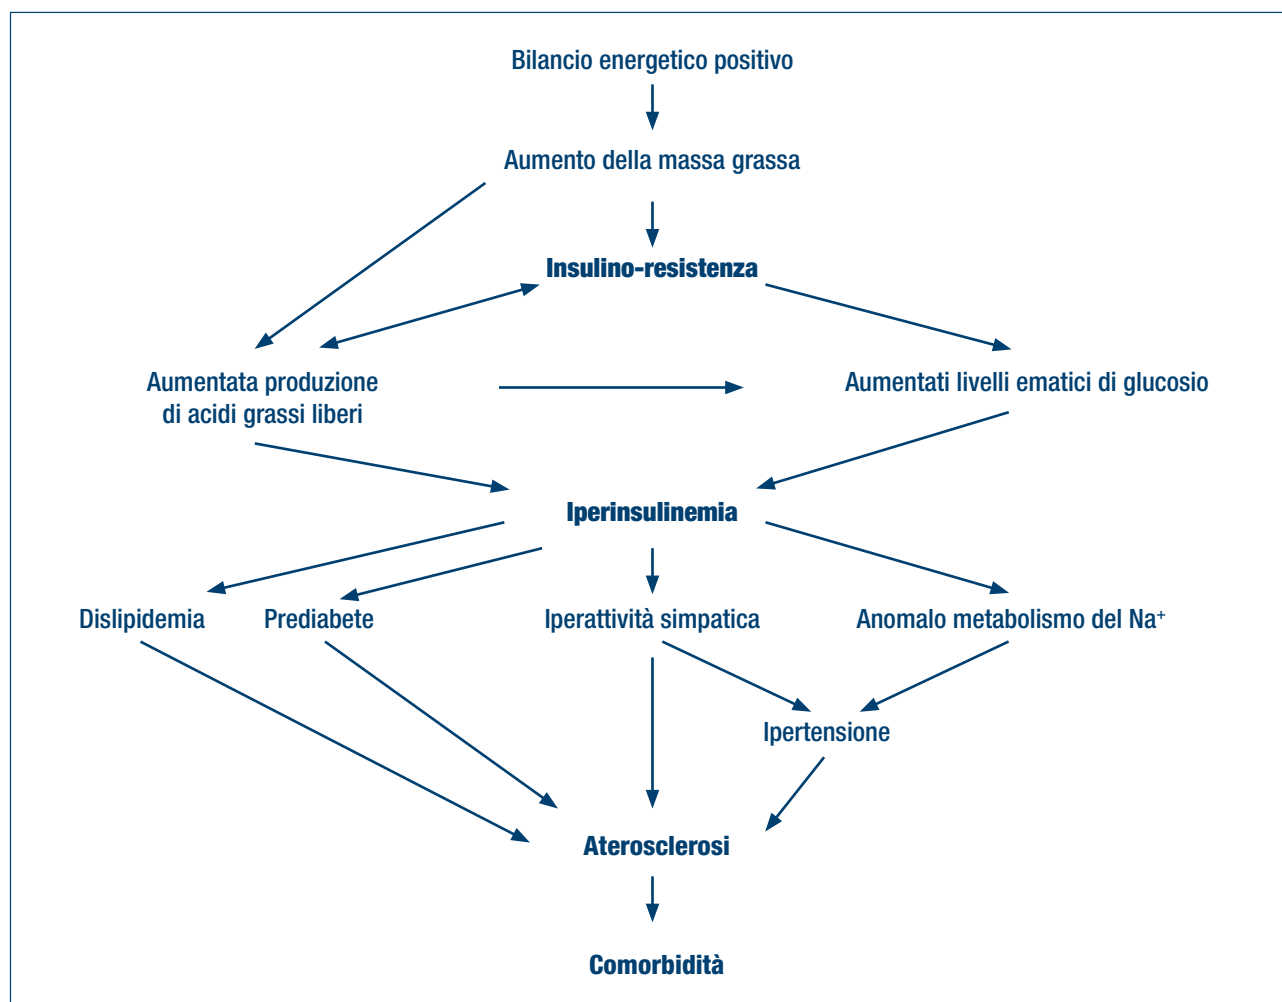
Bilancio energetico positivo

Aumento della massa grassa

Insulino-resistenza

Aumentata produzione di acidi grassi liberi

Aumentati livelli ematici di glucosio

Iperinsulinemia

Dislipidemia

Prediabete

Iperattività simpatica

Anomalo metabolismo del $Na^+$

Ipertensione

Aterosclerosi

Comorbidità